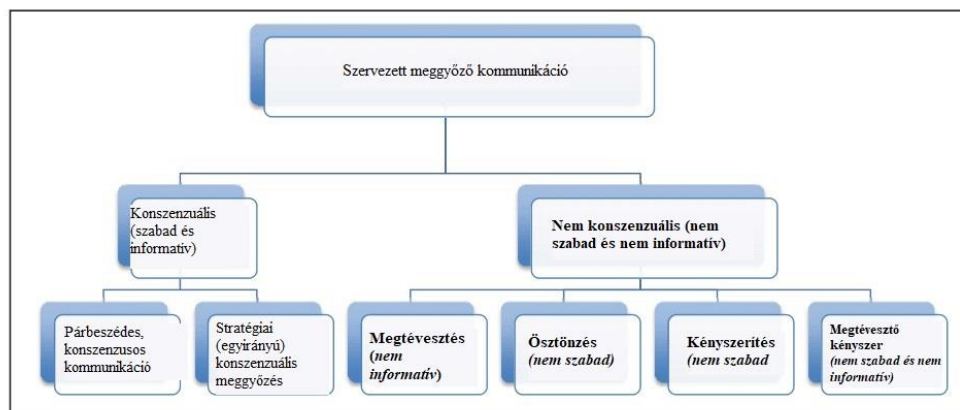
Szervezett meggyőző kommunikáció

Konszenzuális (szabad és informatív)

Nem konszenzuális (nem szabad és nem informatív)

Párbeszédes, konszenzusos kommunikáció

Stratégiai (egyirányú) konszenzuális meggyőzés

Megtévesztés (*nem informatív*)

Ösztönzés (*nem szabad)*

Kényszerítés (*nem szabad*

Megtévesztő kényszer (*nem szabad és nem informatív*)